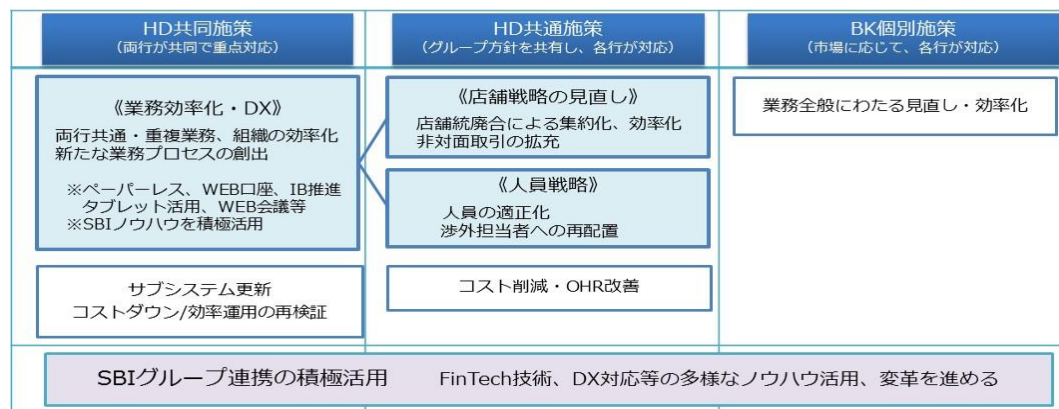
HD共同施策
（両行が共同で重点対応）

HD共通施策
（グループ方針を共有し、各行が対応）

BK個別施策
（市場に応じて、各行が対応）

《業務効率化・DX》
両行共通・重複業務、組織の効率化
新たな業務プロセスの創出

※ペーパーレス、WEB口座、IB推進
タブレット活用、WEB会議等
※SBIノウハウを積極活用

《店舗戦略の見直し》
店舗統廃合による集約化、効率化
非対面取引の拡充

《人員戦略》
人員の適正化
渉外担当者への再配置

業務全般にわたる見直し・効率化

サブシステム更新
コストダウン/効率運用の再検証

コスト削減・OHR改善

SBIグループ連携の積極活用　FinTech技術、DX対応等の多様なノウハウ活用、変革を進める